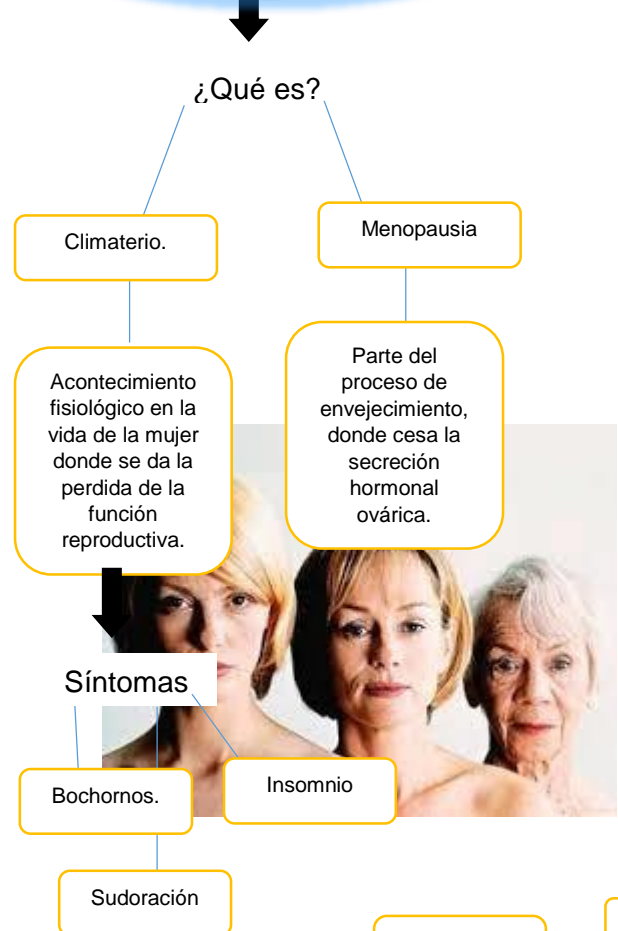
¿Qué es?

Climaterio.

Menopausia

Acontecimiento fisiológico en la vida de la mujer donde se da la perdida de la función reproductiva.

Parte del proceso de envejecimiento, donde cesa la secreción hormonal ovárica.

Síntomas

Bochornos.

Insomnio

Sudoración